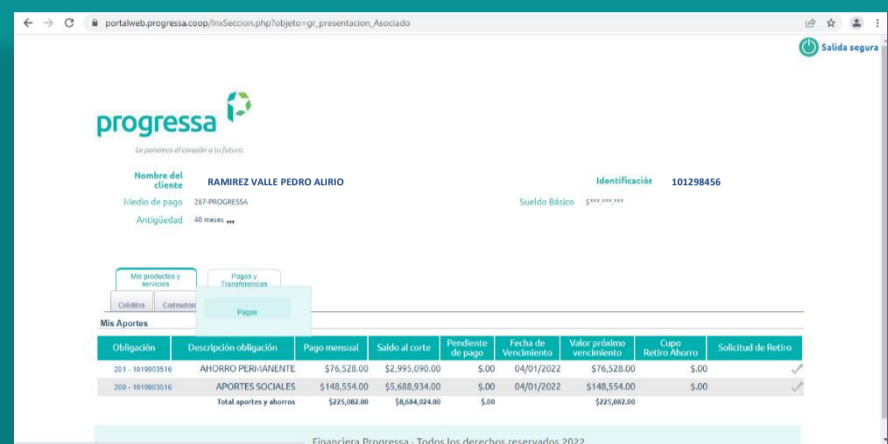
portalweb.progressa.coop/InxSeccion.php?objeto=gr_presentacion_Asociado

Salida segura

progressa

Le ponemos el corazón a tu futuro.

Nombre del cliente RAMIREZ VALLE PEDRO ALIRIO

Identificación 101298456

Medio de pago 287-PROGRESSA

Sueldo Básico $***.***.***

Antigüedad 40 meses ...

Mis productos y servicios

Pagos y Transferencias

Créditos

Codeudor

Pagos

Mis Aportes

| Obligación | Descripción obligación | Pago mensual | Saldo al corte | Pendiente de pago | Fecha de Vencimiento | Valor próximo vencimiento | Cupo Retiro Ahorro | Solicitud de Retiro |
|---|---|---|---|---|---|---|---|---|
| 201 - 1019003516 | AHORRO PERMANENTE | $76,528.00 | $2,995,090.00 | $.00 | 04/01/2022 | $76,528.00 | $.00 | |
| 209 - 1019003516 | APORTES SOCIALES | $148,554.00 | $5,688,934.00 | $.00 | 04/01/2022 | $148,554.00 | $.00 | |
| | Total aportes y ahorros | $225,082.00 | $8,684,024.00 | $.00 | | $225,082.00 | | |

Financiera Progressa - Todos los derechos reservados 2022